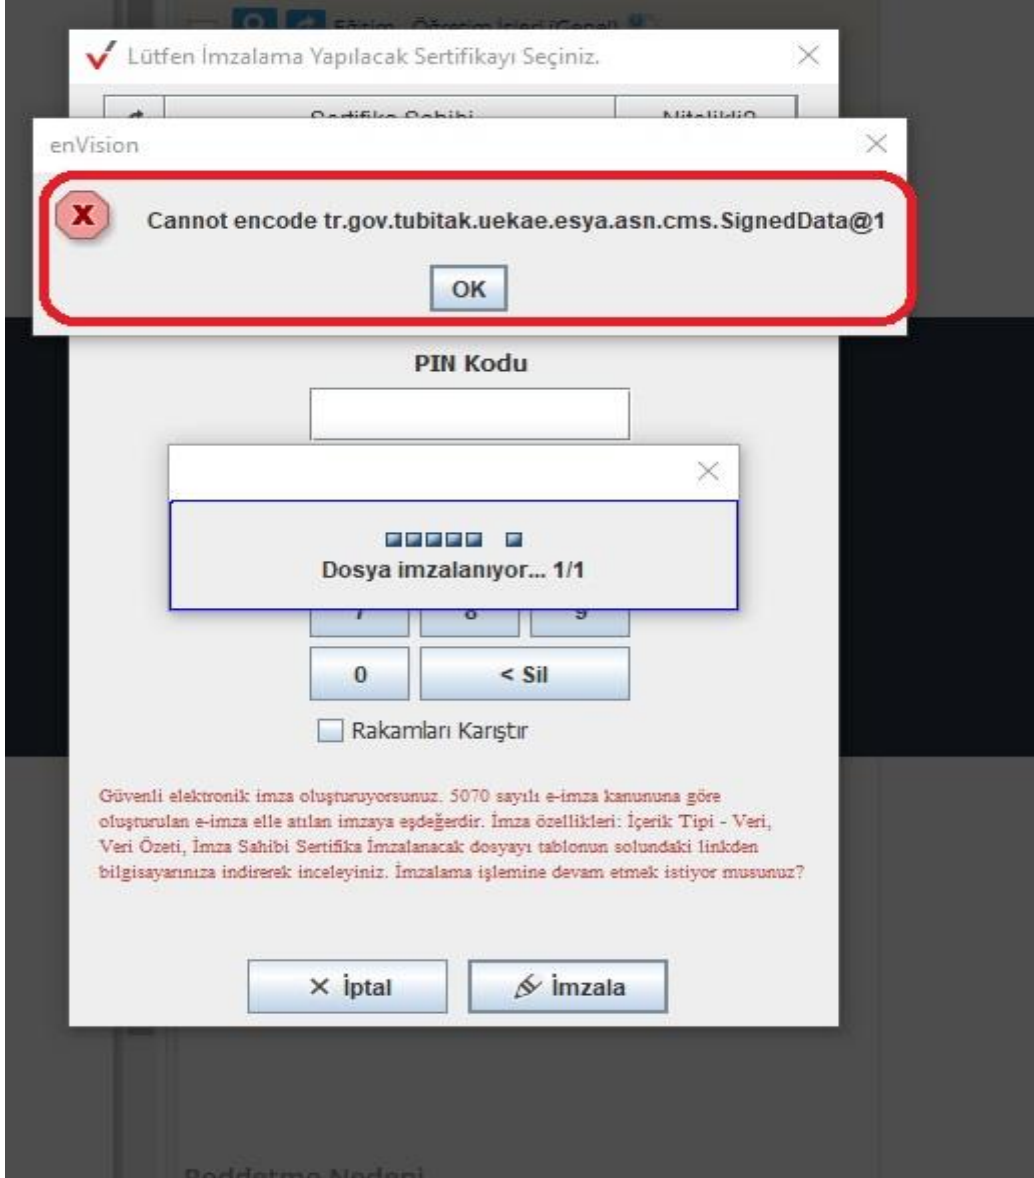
Eğitim - Öğretim İşleri (Genel)

Lütfen İmzalama Yapılacak Sertifikayı Seçiniz.

Sertifika Sahibi

Nitelikli?

enVision

Cannot encode tr.gov.tubitak.uekae.esya.asn.cms.SignedData@1

OK

PIN Kodu

Dosya imzalanıyor... 1/1

7 8 9

0

< Sil

Rakamları Karıştır

Güvenli elektronik imza oluşturuyorsunuz. 5070 sayılı e-imza kanununa göre oluşturulan e-imza elle atılan imzaya eşdeğerdir. İmza özellikleri: İçerik Tipi - Veri, Veri Özeti, İmza Sahibi Sertifika İmzalanacak dosyayı tablonun solundaki linkden bilgisayarınıza indirerek inceleyiniz. İmzalama işlemine devam etmek istiyor musunuz?

× İptal

İmzala

Reddetme Nedeni